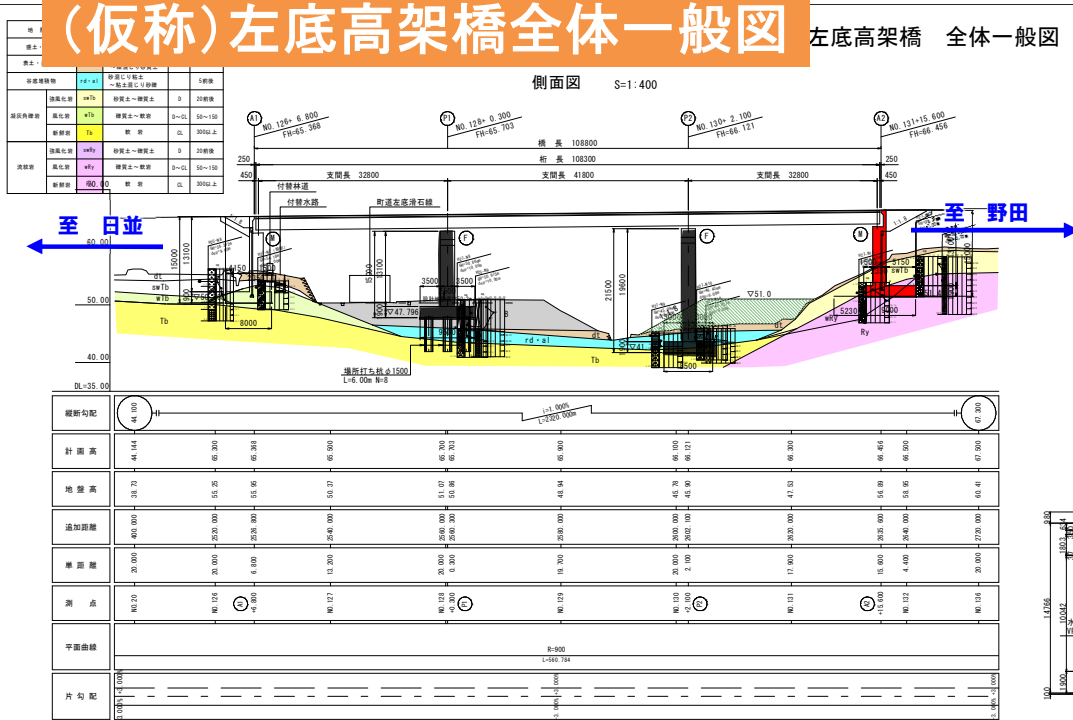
(仮称)左底高架橋全体一般図

左底高架橋　全体一般図

側面図　S=1:400

| 地層 | | | | | |
|---|---|---|---|---|---|
| 盛土 | | | | | |
| 表土 | | | | | |
| 谷底堆積物 | | rd・al | 砂混じり粘土～粘土混じり砂礫 | | 5前後 |
| 凝灰角礫岩 | 強風化岩 | swTb | 砂質土～礫質土 | D | 20前後 |
| | 風化岩 | wTb | 礫質土～軟岩 | D～CL | 50～150 |
| | 新鮮岩 | Tb | 軟岩 | CL | 300以上 |
| 流紋岩 | 強風化岩 | swRy | 砂質土～礫質土 | D | 20前後 |
| | 風化岩 | wRy | 礫質土～軟岩 | D～CL | 50～150 |
| | 新鮮岩 | Ry | 軟岩 | CL | 300以上 |

至　日並

至　野田

A1 NO.126+6.800 FH=65.368
P1 NO.128+0.300 FH=65.703
P2 NO.130+2.100 FH=66.121
A2 NO.131+15.600 FH=66.456

橋長 108800
桁長 108300
250　250
450　450
支間長 32800　支間長 41800　支間長 32800

付替林道
付替水路
町道左底滑石線

60.00
50.00
40.00
DL=35.00

15000　13100　8000　3500　2500　13100　21500　19600　3500　5230　5150
∇47.796　∇51.0

dt　swTb　wTb　Tb　rd・al　Tb　dt　wRy　Ry　swTb

場所打ち杭φ1500 L=6.00m N=8

縦断勾配　44.100　i=1.000% L=2320.000m　67.300

| 計画高 | 44.144 | 65.300 | 65.368 | 65.500 | 65.700 65.703 | 65.900 | 66.100 66.121 | 66.300 | 66.456 | 66.500 | 67.500 |
|---|---|---|---|---|---|---|---|---|---|---|---|
| 地盤高 | 38.73 | 55.25 | 55.95 | 50.37 | 51.07 50.86 | 48.94 | 45.78 45.90 | 47.53 | 56.89 | 58.95 | 60.41 |
| 追加距離 | 400.000 | 2520.000 | 2526.800 | 2540.000 | 2560.000 2560.300 | 2580.000 | 2600.000 2602.100 | 2620.000 | 2635.600 | 2640.000 | 2720.000 |
| 単距離 | 20.000 | 20.000 | 6.800 | 13.200 | 20.000 0.300 | 19.700 | 20.000 2.100 | 17.900 | 15.600 | 4.400 | 20.000 |
| 測点 | NO.20 | NO.126 | A1 +6.800 | NO.127 | NO.128 +0.300 P1 | NO.129 | NO.130 +2.100 P2 | NO.131 | A2 +15.600 | NO.132 | NO.136 |

平面曲線　R=900 L=560.784

片勾配　3.000%　2.000%

980　1803.634　14766　10042　100